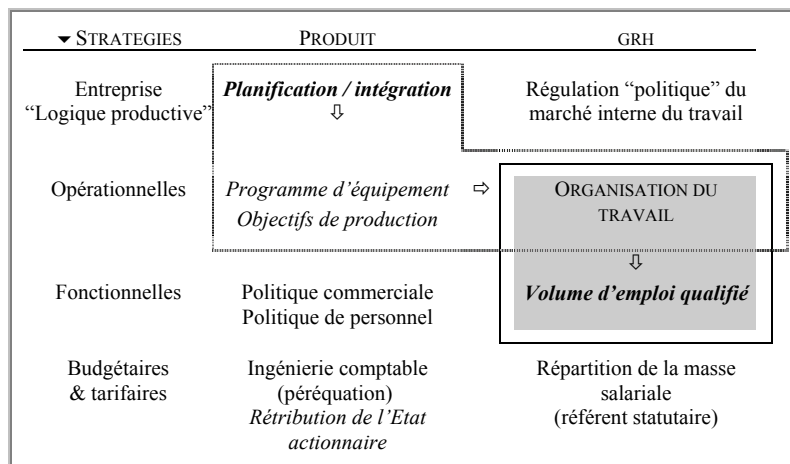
| ▾ STRATEGIES | PRODUIT | GRH |
|---|---|---|
| Entreprise "Logique productive" | ***Planification / intégration*** ⇩ | Régulation "politique" du marché interne du travail |
| Opérationnelles | *Programme d'équipement* *Objectifs de production* ⇨ | ORGANISATION DU TRAVAIL ⇩ |
| Fonctionnelles | Politique commerciale Politique de personnel | ***Volume d'emploi qualifié*** |
| Budgétaires & tarifaires | Ingénierie comptable (péréquation) *Rétribution de l'Etat actionnaire* | Répartition de la masse salariale (référent statutaire) |